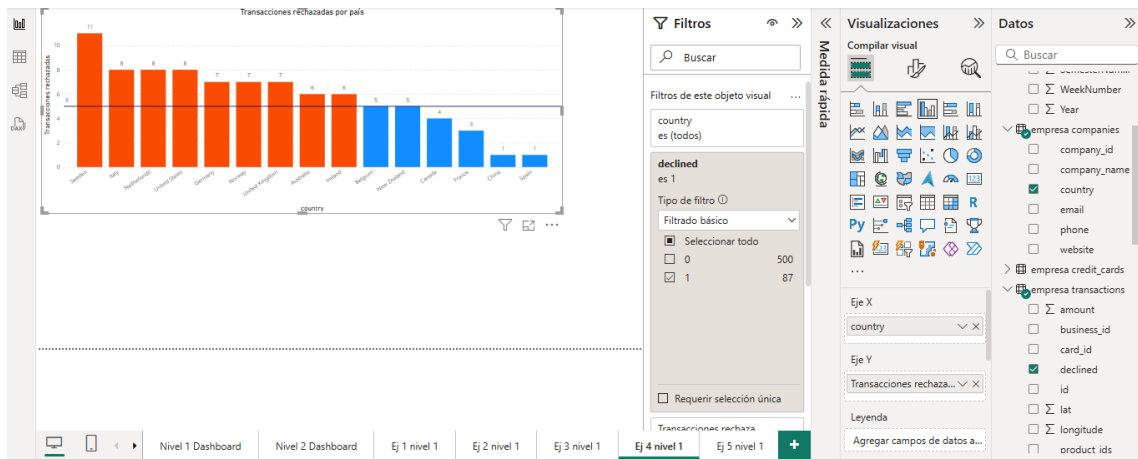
Transacciones rechazadas por país

Transacciones rechazadas

| Sweden | Italy | Netherlands | United States | Germany | Norway | United Kingdom | Australia | Ireland | Belgium | New Zealand | Canada | France | China | Spain |
|---|---|---|---|---|---|---|---|---|---|---|---|---|---|---|
| 11 | 8 | 8 | 8 | 7 | 7 | 7 | 6 | 6 | 5 | 5 | 4 | 3 | 1 | 1 |

0 2 4 6 8 10
5
country

Filtros
Buscar
Filtros de este objeto visual ...
country
es (todos)
declined
es 1
Tipo de filtro
Filtrado básico
Seleccionar todo
0 500
1 87
Requerir selección única
Transacciones rechaza

Medida rápida

Visualizaciones
Compilar visual
Py R
...
Eje X
country
Eje Y
Transacciones rechaza...
Leyenda
Agregar campos de datos a...

Datos
Buscar
WeekNumber
Year
empresa companies
company_id
company_name
country
email
phone
website
empresa credit_cards
empresa transactions
amount
business_id
card_id
declined
id
lat
longitude
product ids

Nivel 1 Dashboard
Nivel 2 Dashboard
Ej 1 nivel 1
Ej 2 nivel 1
Ej 3 nivel 1
Ej 4 nivel 1
Ej 5 nivel 1
+